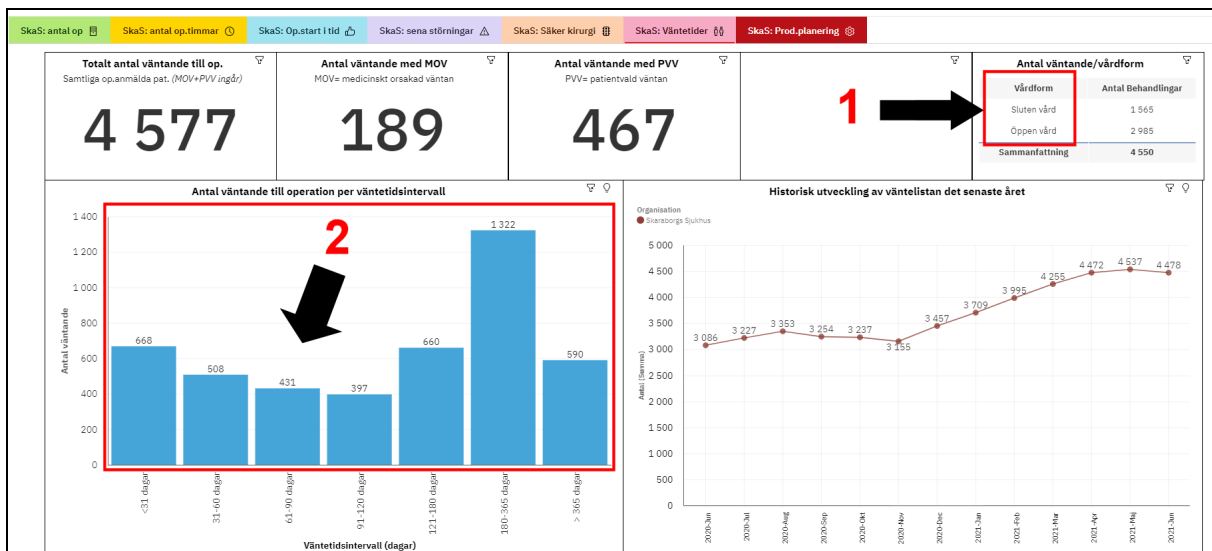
SkaS: antal op | SkaS: antal op.timmar | SkaS: Op.start i tid | SkaS: sena störningar | SkaS: Säker kirurgi | SkaS: Väntetider | SkaS: Prod.planering

Totalt antal väntande till op.
Samtliga op.anmälda pat. (MOV+PVV ingår)
4 577

Antal väntande med MOV
MOV= medicinskt orsakad väntan
189

Antal väntande med PVV
PVV= patientvald väntan
467

1

Antal väntande/vårdform

| Vårdform | Antal Behandlingar |
|---|---|
| Sluten vård | 1 565 |
| Öppen vård | 2 985 |
| Sammanfattning | 4 550 |

Antal väntande till operation per väntetidsintervall

2

1 400
1 200
1 000
800
600
400
200
0

Antal väntande

668
508
431
397
660
1 322
590

<31 dagar
31-60 dagar
61-90 dagar
91-120 dagar
121-180 dagar
180-365 dagar
> 365 dagar

Väntetidsintervall (dagar)

Historisk utveckling av väntelistan det senaste året

Organisation
Skaraborgs Sjukhus

5 000
4 500
4 000
3 500
3 000
2 500
2 000
1 500
1 000
500
0

Antal (Summa)

3 086
3 227
3 353
3 254
3 237
3 155
3 457
3 709
3 995
4 255
4 472
4 537
4 478

2020-Jun
2020-Jul
2020-Aug
2020-Sep
2020-Okt
2020-Nov
2020-Dec
2021-Jan
2021-Feb
2021-Mar
2021-Apr
2021-Maj
2021-Jun